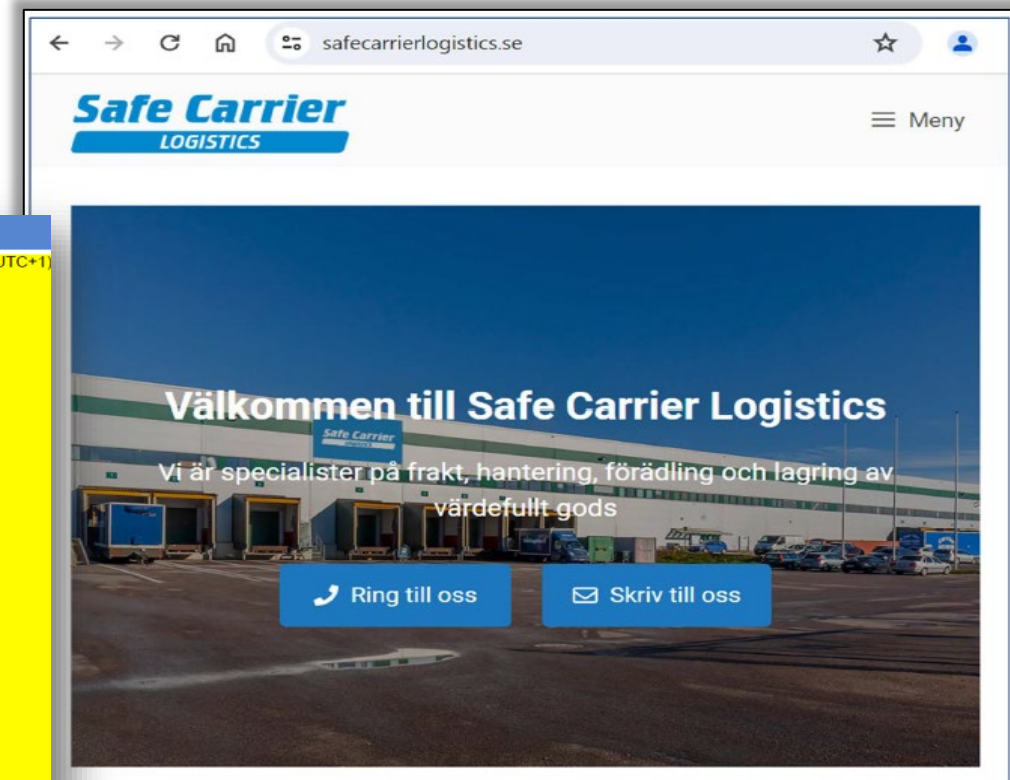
UTC+1)

safecarrierlogistics.se

Safe Carrier
LOGISTICS

Meny

Safe Carrier

Välkommen till Safe Carrier Logistics

Vi är specialister på frakt, hantering, förädling och lagring av värdefullt gods

Ring till oss

Skriv till oss